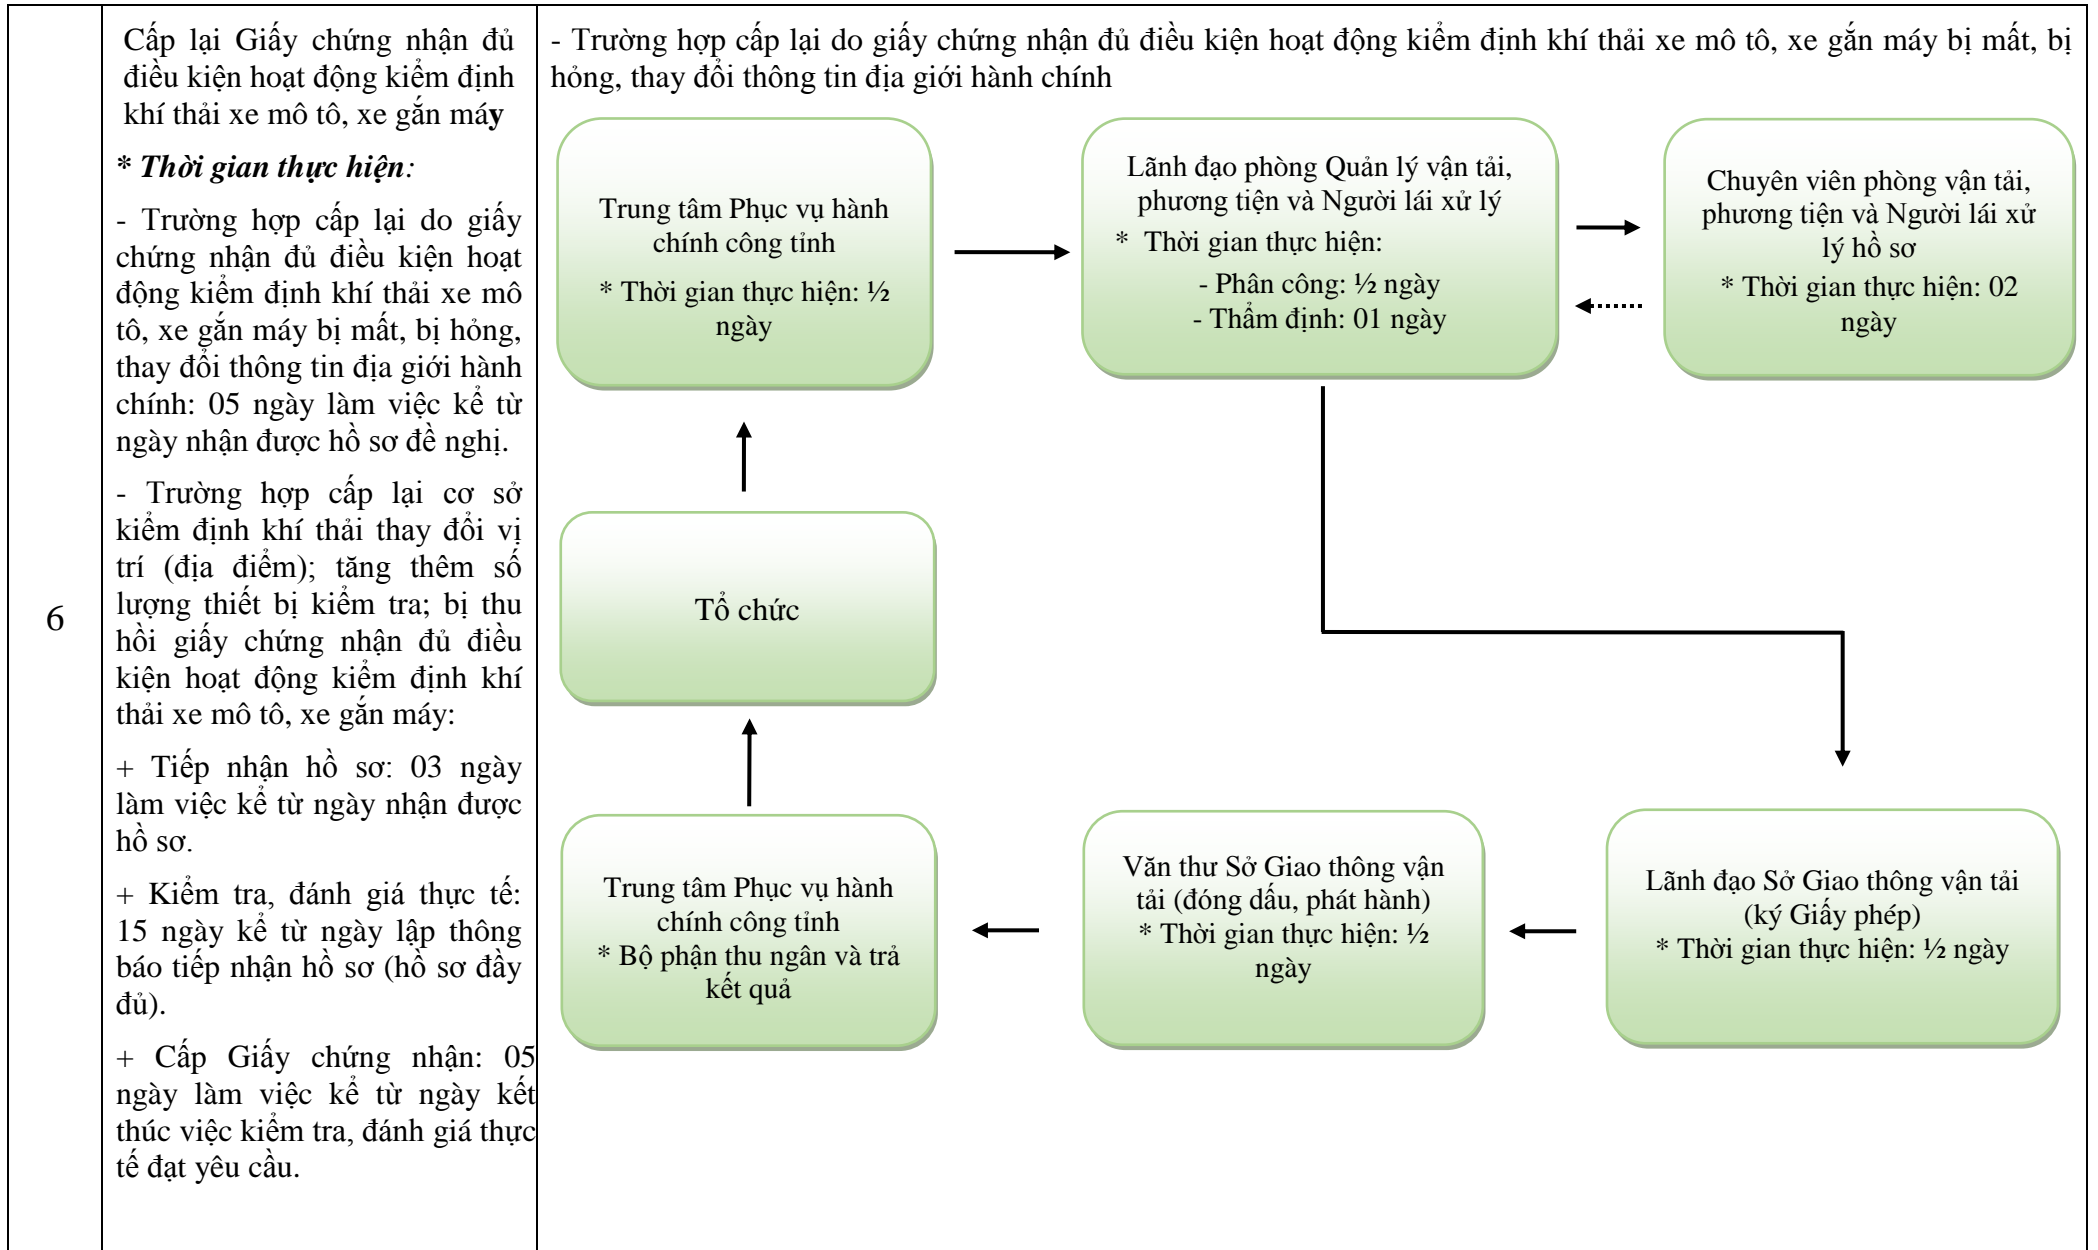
6

Cấp lại Giấy chứng nhận đủ điều kiện hoạt động kiểm định khí thải xe mô tô, xe gắn máy

* Thời gian thực hiện:

- Trường hợp cấp lại do giấy chứng nhận đủ điều kiện hoạt động kiểm định khí thải xe mô tô, xe gắn máy bị mất, bị hỏng, thay đổi thông tin địa giới hành chính: 05 ngày làm việc kể từ ngày nhận được hồ sơ đề nghị.

- Trường hợp cấp lại cơ sở kiểm định khí thải thay đổi vị trí (địa điểm); tăng thêm số lượng thiết bị kiểm tra; bị thu hồi giấy chứng nhận đủ điều kiện hoạt động kiểm định khí thải xe mô tô, xe gắn máy:

+ Tiếp nhận hồ sơ: 03 ngày làm việc kể từ ngày nhận được hồ sơ.

+ Kiểm tra, đánh giá thực tế: 15 ngày kể từ ngày lập thông báo tiếp nhận hồ sơ (hồ sơ đầy đủ).

+ Cấp Giấy chứng nhận: 05 ngày làm việc kể từ ngày kết thúc việc kiểm tra, đánh giá thực tế đạt yêu cầu.

- Trường hợp cấp lại do giấy chứng nhận đủ điều kiện hoạt động kiểm định khí thải xe mô tô, xe gắn máy bị mất, bị hỏng, thay đổi thông tin địa giới hành chính

Trung tâm Phục vụ hành chính công tỉnh
* Thời gian thực hiện: ½ ngày

Lãnh đạo phòng Quản lý vận tải, phương tiện và Người lái xử lý
* Thời gian thực hiện:
- Phân công: ½ ngày
- Thẩm định: 01 ngày

Chuyên viên phòng vận tải, phương tiện và Người lái xử lý hồ sơ
* Thời gian thực hiện: 02 ngày

Tổ chức

Lãnh đạo Sở Giao thông vận tải (ký Giấy phép)
* Thời gian thực hiện: ½ ngày

Văn thư Sở Giao thông vận tải (đóng dấu, phát hành)
* Thời gian thực hiện: ½ ngày

Trung tâm Phục vụ hành chính công tỉnh
* Bộ phận thu ngân và trả kết quả